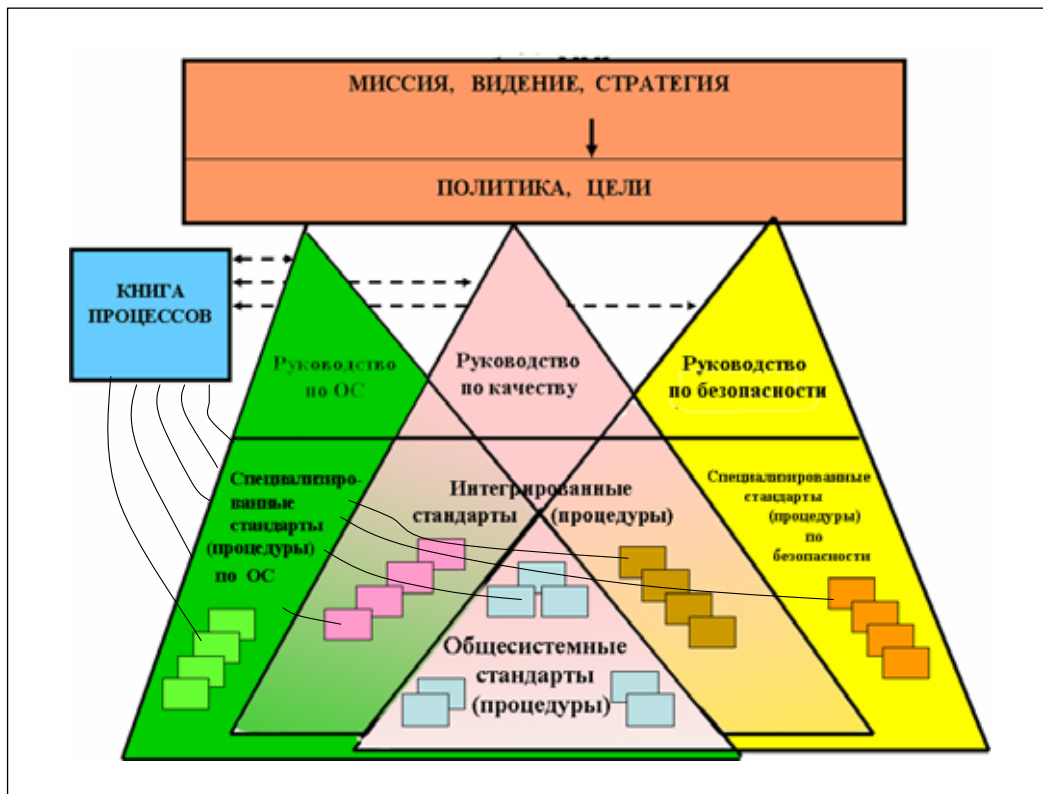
МИССИЯ, ВИДЕНИЕ, СТРАТЕГИЯ

ПОЛИТИКА, ЦЕЛИ

КНИГА ПРОЦЕССОВ

Руководство по ОС

Руководство по качеству

Руководство по безопасности

Специализированные стандарты (процедуры) по ОС

Интегрированные стандарты (процедуры)

Специализированные стандарты (процедуры) по безопасности

Общесистемные стандарты (процедуры)